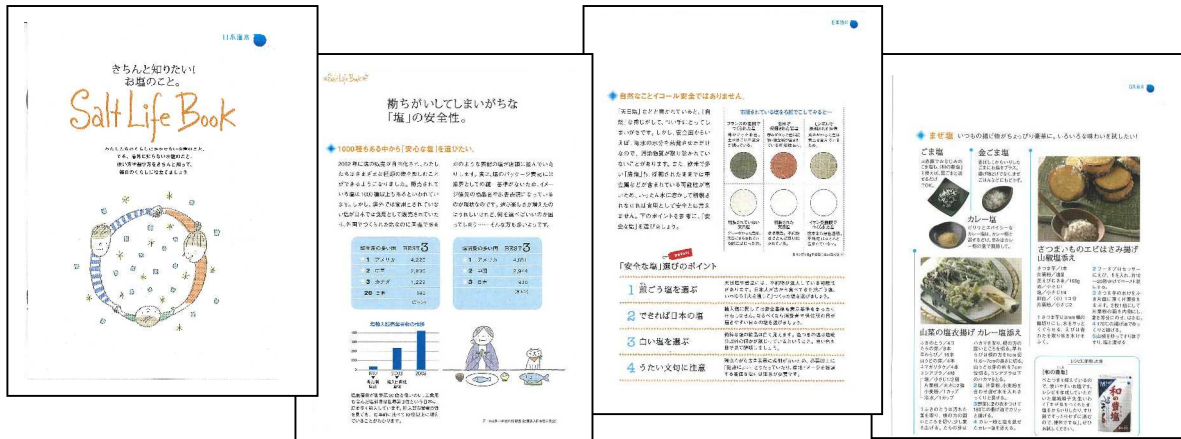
日本海水

きちんと知りたい!
お塩のこと。
Salt Life Book

Salt Life Book

勘ちがいしてしまいがちな
「塩」の安全性。

1000種もある中から「安全な塩」を選びたい。

1 アメリカ
2 中国
3 オーストラリア

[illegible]

自然なことイコール安全ではありません。

「安全な塩」選びのポイント

1 粒ごろ塩を選ぶ

2 できれば日本の塩

3 白い塩を選ぶ

4 うたい文句に注意

日本海水

まぜ塩 いつもの味に味がちょっぴり贅沢に。いろいろな味わいを試したい!

ごま塩

金ごま塩

カレー塩

さつまいものエビはさみ揚げ 山椒塩添え

山菜の塩衣揚げ カレー塩添え

和の香塩